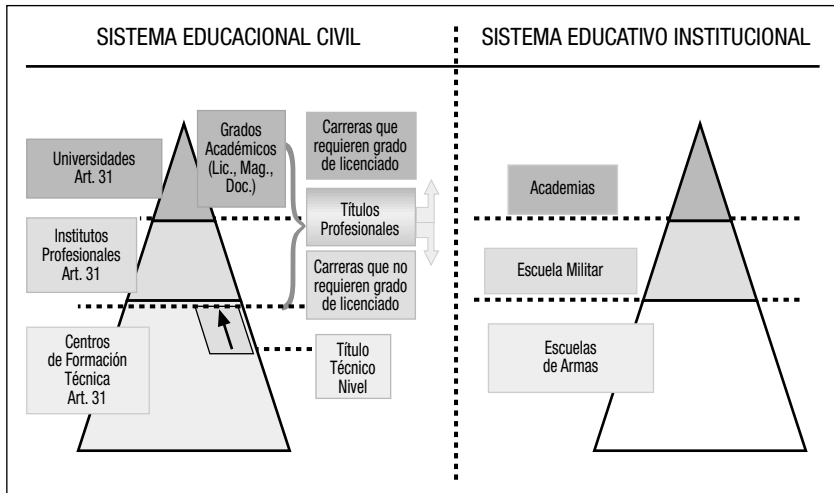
SISTEMA EDUCACIONAL CIVIL

SISTEMA EDUCATIVO INSTITUCIONAL

Universidades
Art. 31

Grados Académicos (Lic., Mag., Doc.)

Carreras que requieren grado de licenciado

Títulos Profesionales

Institutos Profesionales
Art. 31

Carreras que no requieren grado de licenciado

Centros de Formación Técnica
Art. 31

Título Técnico Nivel

Academias

Escuela Militar

Escuelas de Armas